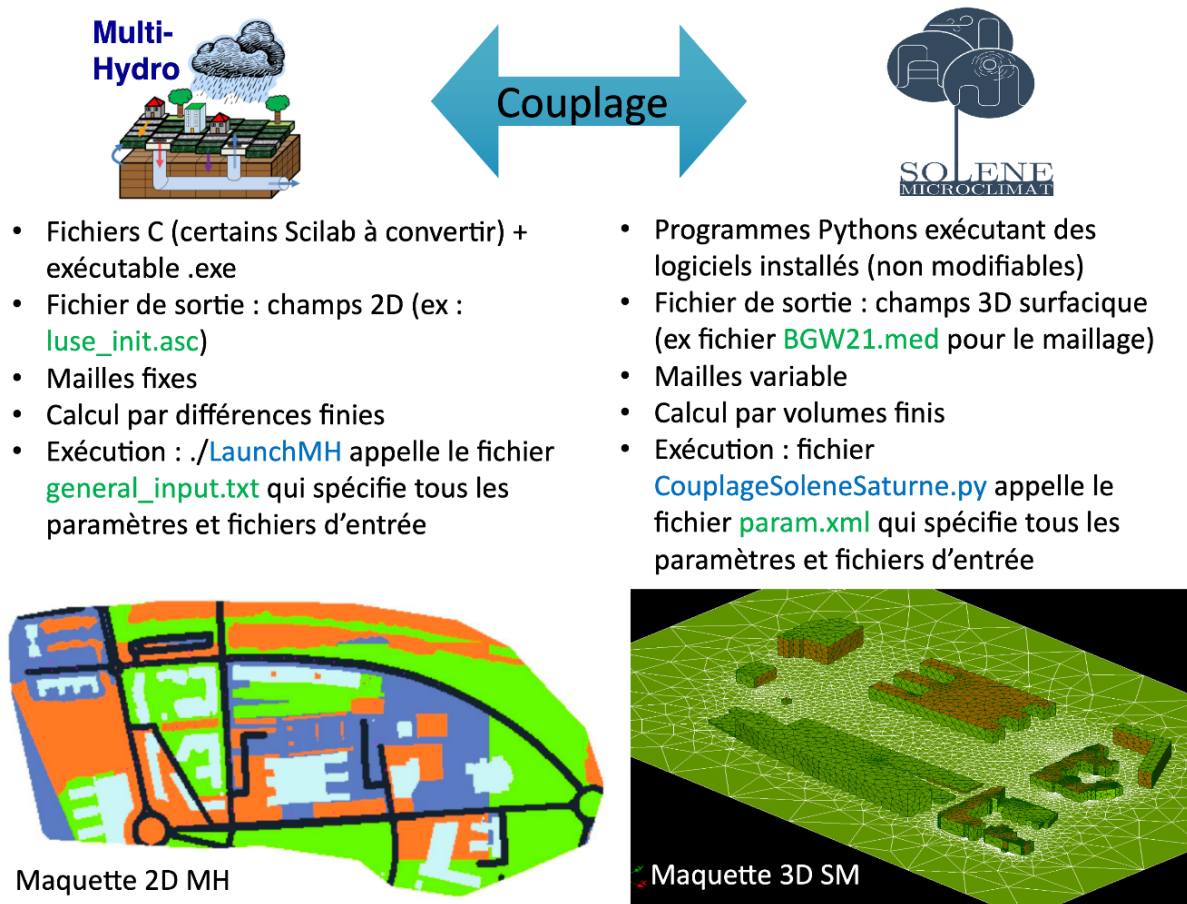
Multi-Hydro

Couplage

SOLENE MICROCLIMAT

- Fichiers C (certains Scilab à convertir) + exécutable .exe
- Fichier de sortie : champs 2D (ex : luse_init.asc)
- Mailles fixes
- Calcul par différences finies
- Exécution : ./LaunchMH appelle le fichier general_input.txt qui spécifie tous les paramètres et fichiers d'entrée

- Programmes Pythons exécutant des logiciels installés (non modifiables)
- Fichier de sortie : champs 3D surfacique (ex fichier BGW21.med pour le maillage)
- Mailles variable
- Calcul par volumes finis
- Exécution : fichier CouplageSoleneSaturne.py appelle le fichier param.xml qui spécifie tous les paramètres et fichiers d'entrée

Maquette 2D MH

Maquette 3D SM